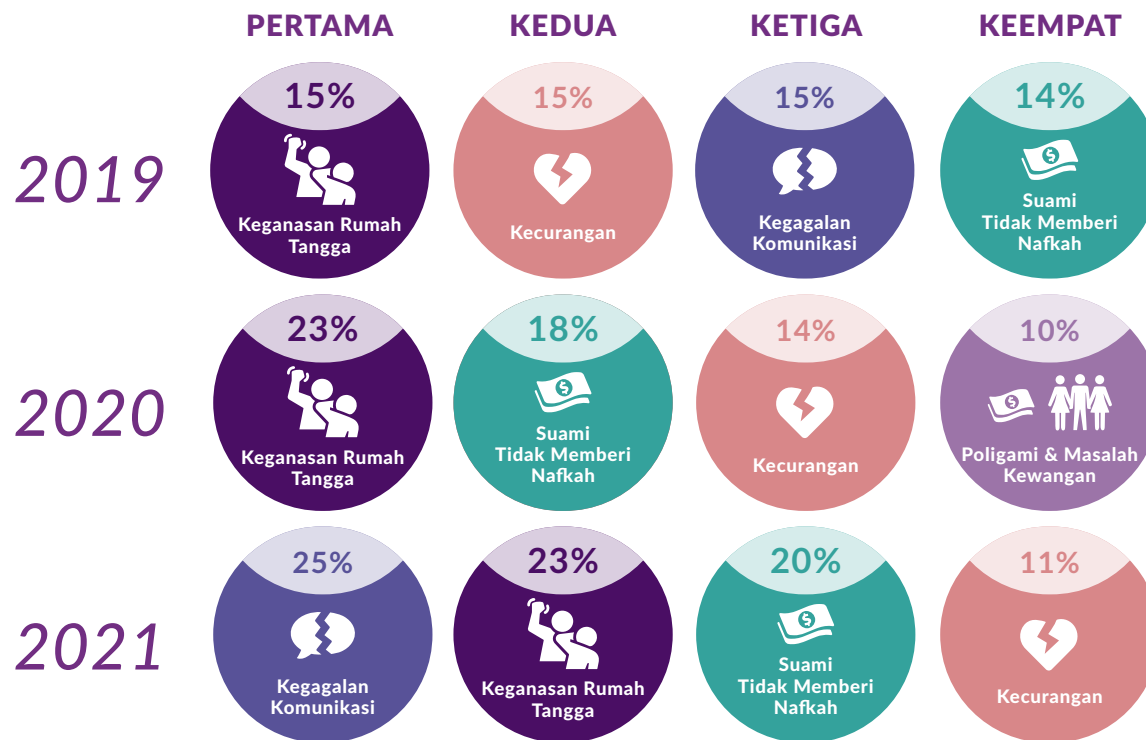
PERTAMA KEDUA KETIGA KEEMPAT

2019

15%
Keganasan Rumah Tangga

15%
Kecurangan

15%
Kegagalan Komunikasi

14%
Suami Tidak Memberi Nafkah

2020

23%
Keganasan Rumah Tangga

18%
Suami Tidak Memberi Nafkah

14%
Kecurangan

10%
Poligami & Masalah Kewangan

2021

25%
Kegagalan Komunikasi

23%
Keganasan Rumah Tangga

20%
Suami Tidak Memberi Nafkah

11%
Kecurangan